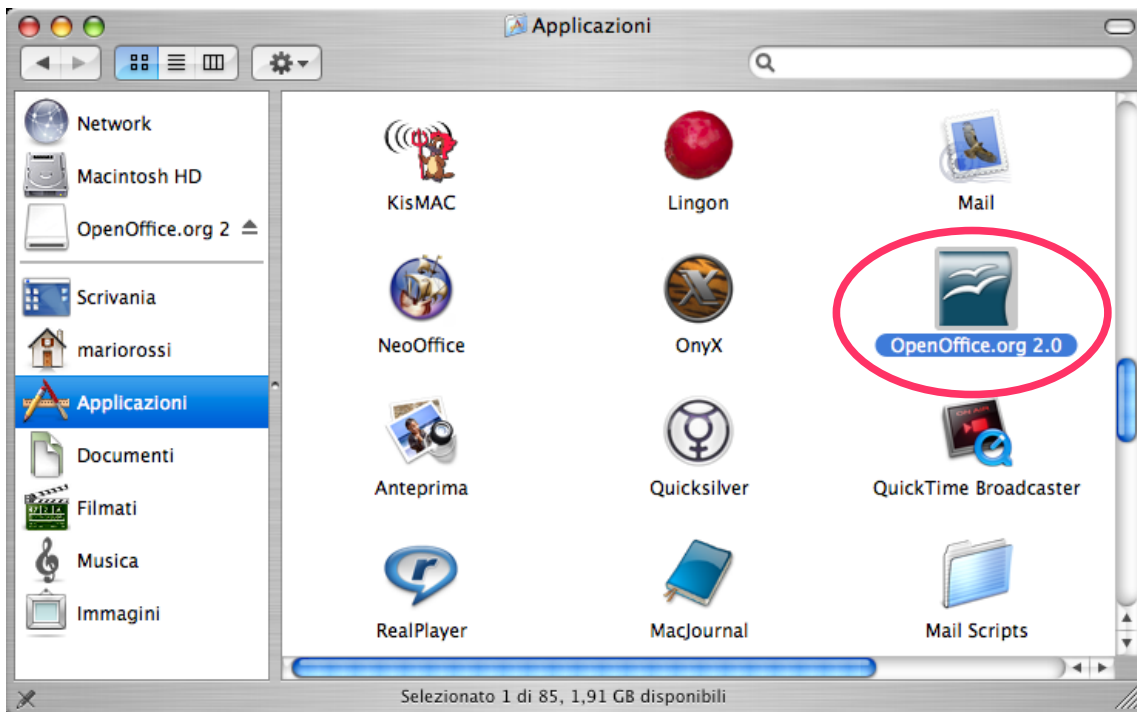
Applicazioni

Network
Macintosh HD
OpenOffice.org 2
Scrivania
mariorossi
Applicazioni
Documenti
Filmati
Musica
Immagini

KisMAC
Lingon
Mail
NeoOffice
OnyX
OpenOffice.org 2.0
Anteprima
Quicksilver
QuickTime Broadcaster
RealPlayer
MacJournal
Mail Scripts

Selezionato 1 di 85, 1,91 GB disponibili